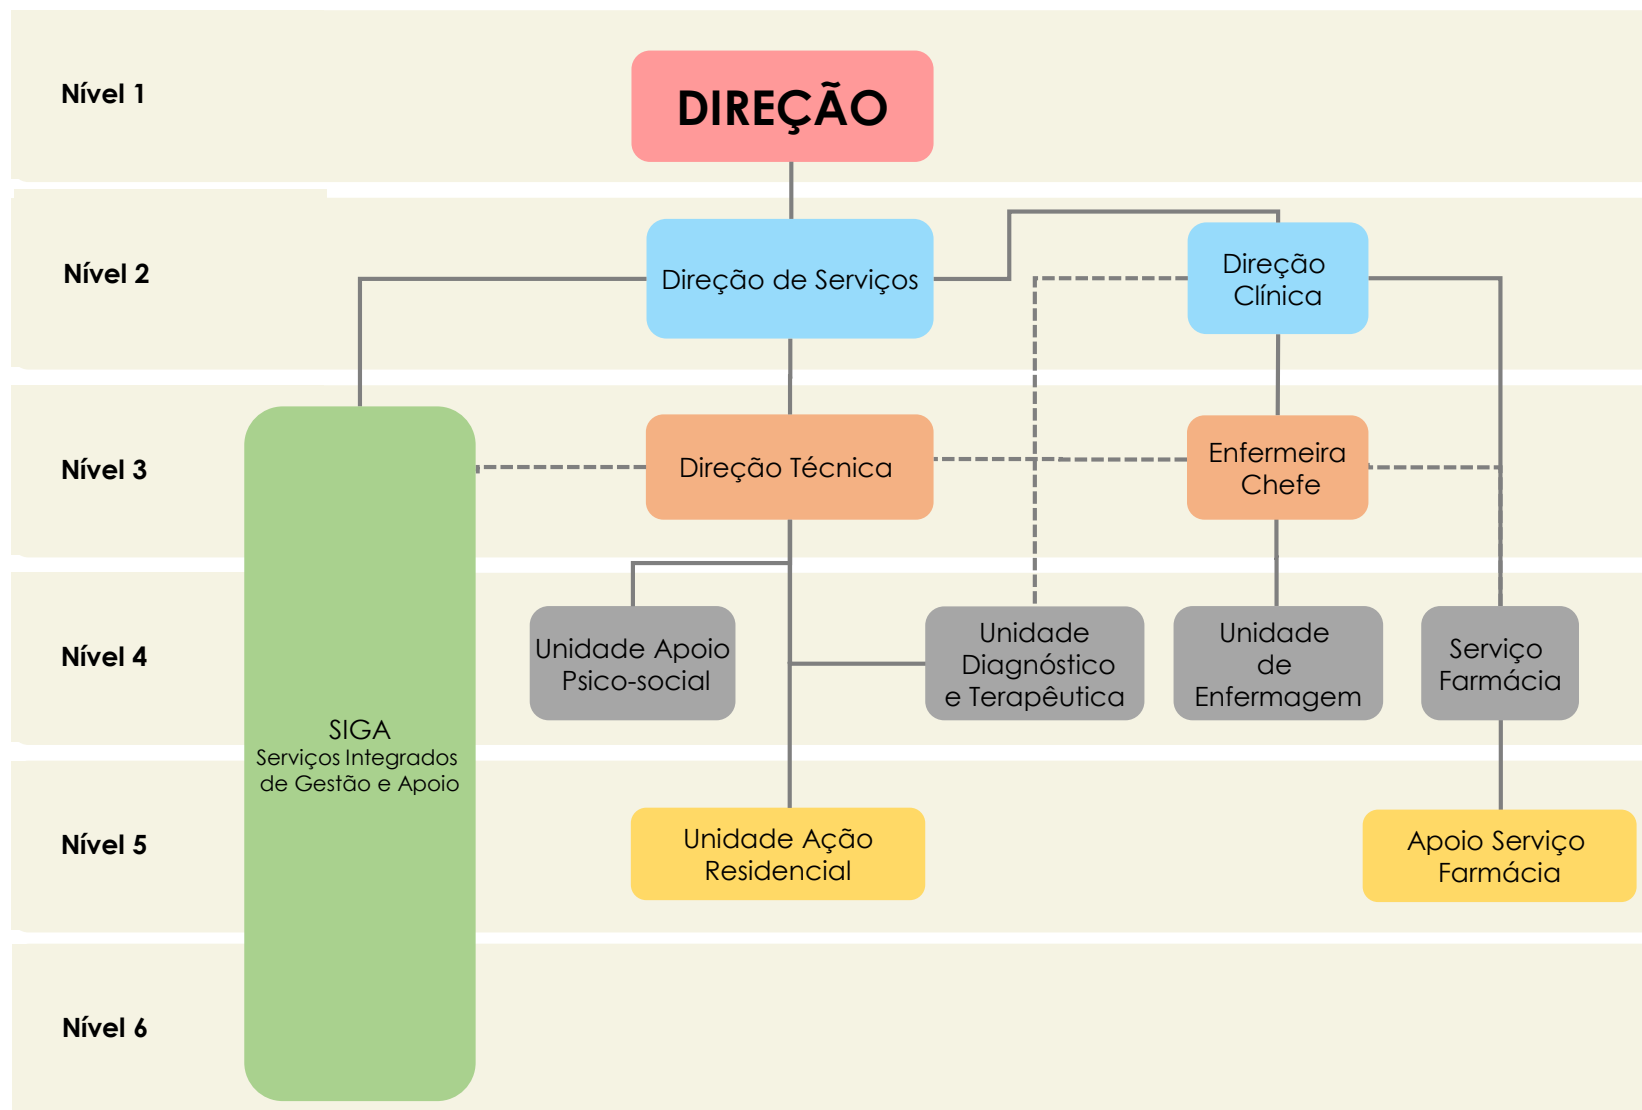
Nível 1

DIREÇÃO

Nível 2

Direção de Serviços

Direção Clínica

Nível 3

Direção Técnica

Enfermeira Chefe

Nível 4

Unidade Apoio Psico-social

Unidade Diagnóstico e Terapêutica

Unidade de Enfermagem

Serviço Farmácia

SIGA
Serviços Integrados de Gestão e Apoio

Nível 5

Unidade Ação Residencial

Apoio Serviço Farmácia

Nível 6